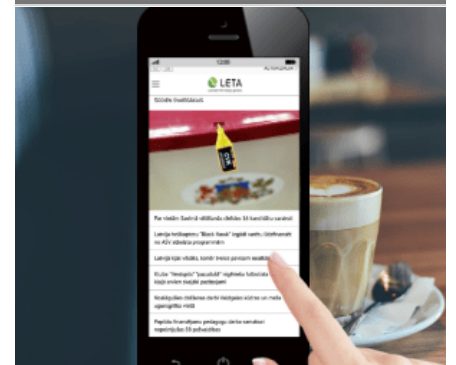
LETA

Šodien ihaišiem

Par mēru Saeimā vēlēšanās cīnīsies 14 kandidātu saraksti

Latvija helikopteru "Black Hawk" iegādi veiks, iesaistoties no ASV atbalsta programmām

Latvija kļūs viedāka, kontrolē trīs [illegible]

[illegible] "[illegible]" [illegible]

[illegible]

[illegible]